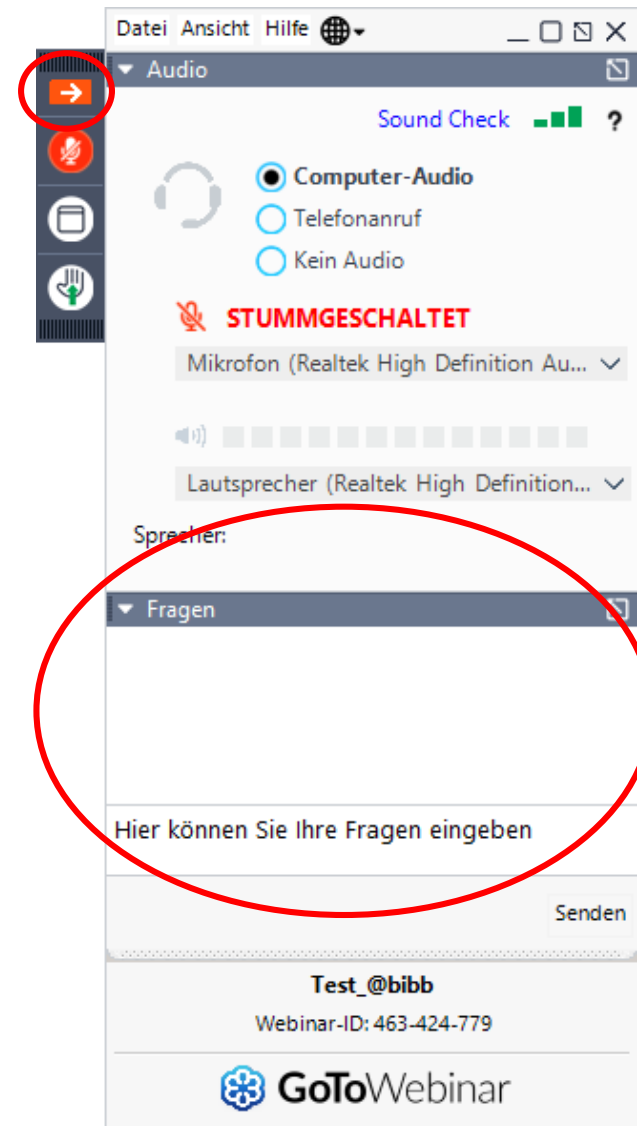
Datei Ansicht Hilfe

Audio

Sound Check ?

Computer-Audio
Telefonanruf
Kein Audio

STUMMGESCHALTET

Mikrofon (Realtek High Definition Au...

Lautsprecher (Realtek High Definition...

Sprecher:

Fragen

Hier können Sie Ihre Fragen eingeben

Senden

Test_@bibb
Webinar-ID: 463-424-779

GoToWebinar